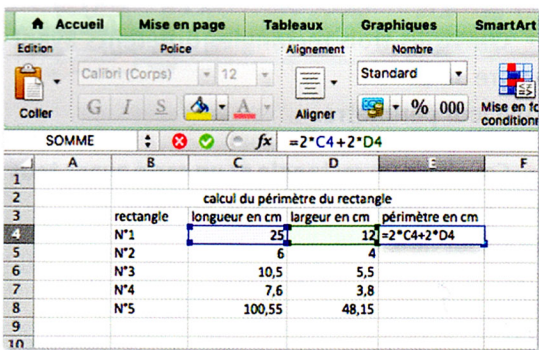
Accueil | Mise en page | Tableaux | Graphiques | SmartArt

Edition | Police | Alignement | Nombre

Coller | Calibri (Corps) | 12 | G | I | S | A | Aligner | Standard | % | 000 | Mise en fo conditionn

SOMME | $f_x$ | =2*C4+2*D4

|  | A | B | C | D | E | F |
|---|---|---|---|---|---|---|
| 1 |  |  |  |  |  |  |
| 2 |  |  | calcul du périmètre du rectangle |  |  |  |
| 3 |  | rectangle | longueur en cm | largeur en cm | périmètre en cm |  |
| 4 |  | N°1 | 25 | 12 | =2*C4+2*D4 |  |
| 5 |  | N°2 | 6 | 4 |  |  |
| 6 |  | N°3 | 10,5 | 5,5 |  |  |
| 7 |  | N°4 | 7,6 | 3,8 |  |  |
| 8 |  | N°5 | 100,55 | 48,15 |  |  |
| 9 |  |  |  |  |  |  |
| 10 |  |  |  |  |  |  |